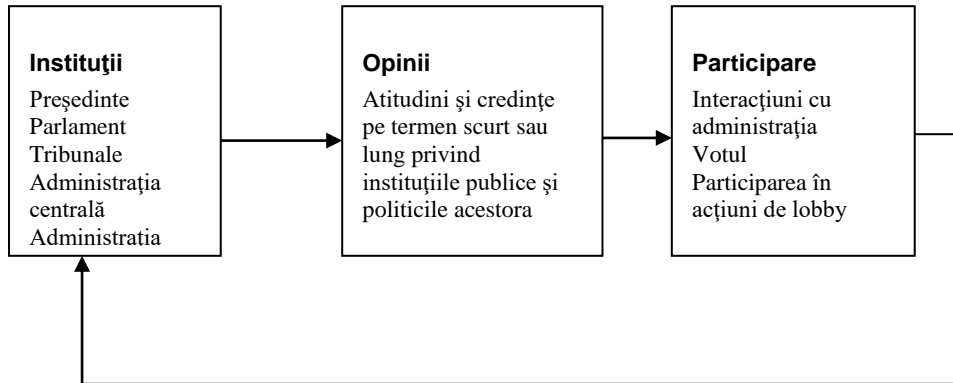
**Instituţii**
Preşedinte
Parlament
Tribunale
Administraţia centrală
Administratia

**Opinii**
Atitudini şi credinţe pe termen scurt sau lung privind instituţiile publice şi politicile acestora

**Participare**
Interacţiuni cu administraţia
Votul
Participarea în acţiuni de lobby